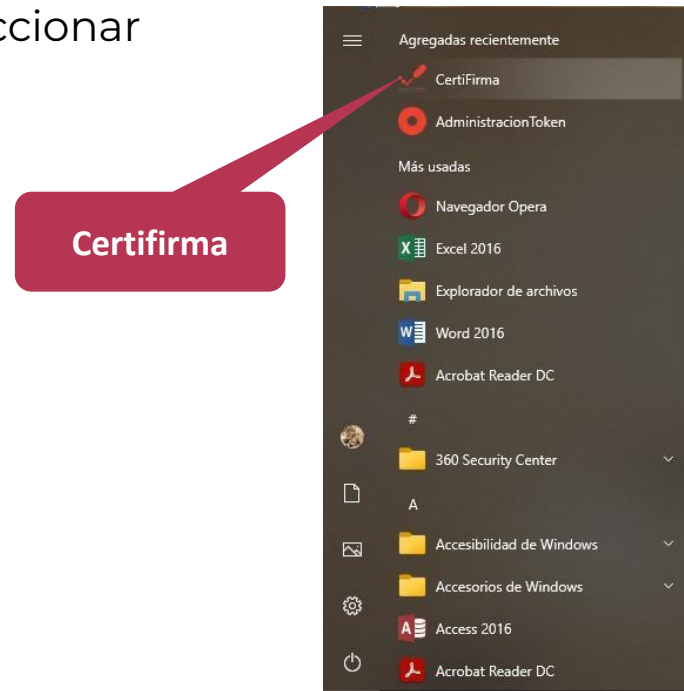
ccionar

Certifirma

Agregadas recientemente
CertiFirma
AdministracionToken
Más usadas
Navegador Opera
Excel 2016
Explorador de archivos
Word 2016
Acrobat Reader DC
#
360 Security Center
A
Accesibilidad de Windows
Accesorios de Windows
Access 2016
Acrobat Reader DC